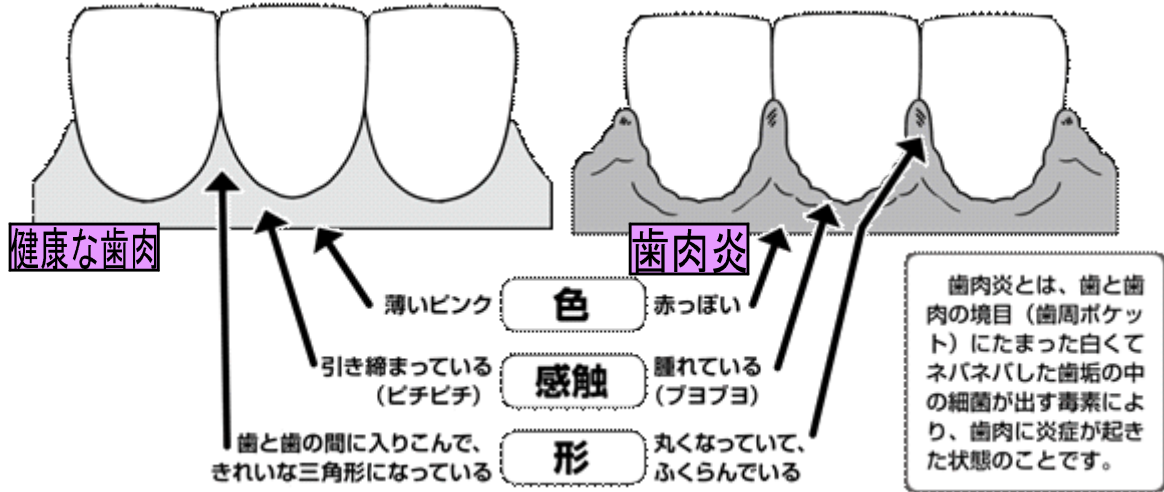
健康な歯肉

歯肉炎

薄いピンク
色
赤っぽい

引き締まっている（ピチピチ）
感触
腫れている（ブヨブヨ）

歯と歯の間に入りこんで、きれいな三角形になっている
形
丸くなっていて、ふくらんでいる

歯肉炎とは、歯と歯肉の境目（歯周ポケット）にたまった白くてネバネバした歯垢の中の細菌が出す毒素により、歯肉に炎症が起きた状態のことです。